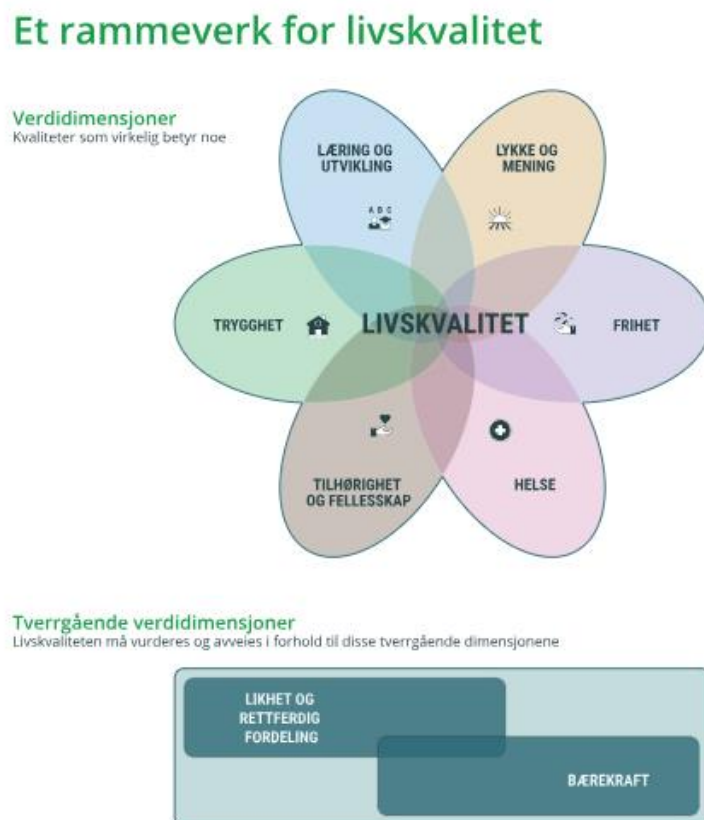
Et rammeverk for livskvalitet

Verdidimensjoner
Kvaliteter som virkelig betyr noe

LÆRING OG UTVIKLING

A B C

LYKKE OG MENING

TRYGGHET

LIVSKVALITET

FRIHET

TILHØRIGHET OG FELLESSKAP

HELSE

Tverrgående verdidimensjoner
Livskvaliteten må vurderes og avveies i forhold til disse tverrgående dimensjonene

LIKHET OG RETTFERDIG FORDELING

BÆREKRAFT